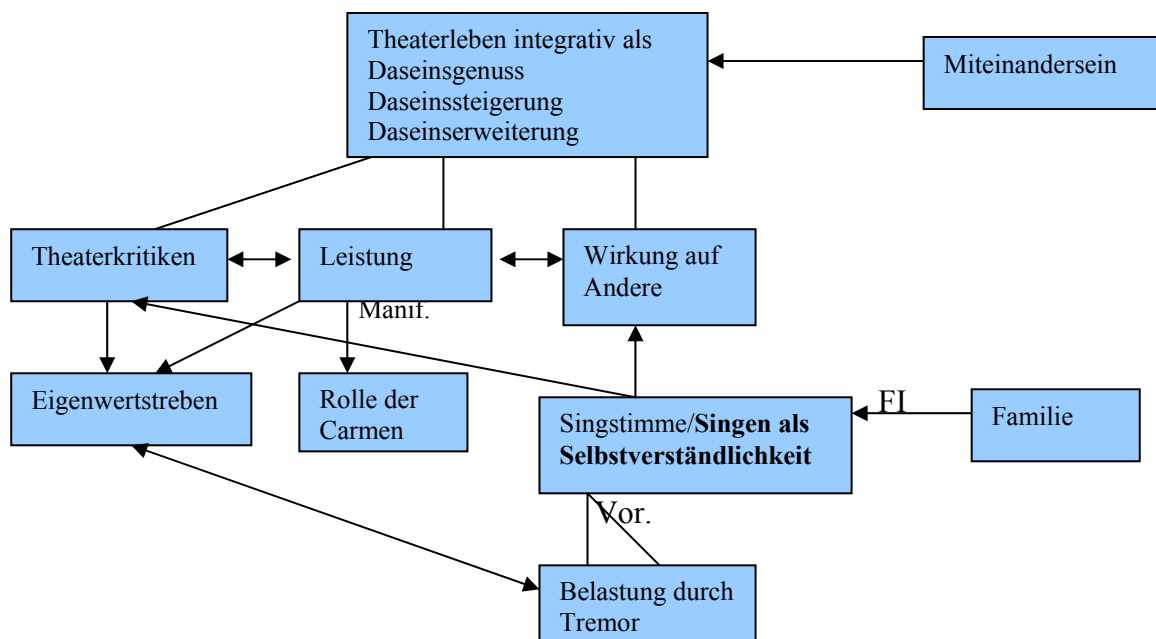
Theaterleben integrativ als
Daseinsgenuss
Daseinssteigerung
Daseinserweiterung

Miteinandersein

Theaterkritiken

Leistung

Wirkung auf Andere

Manif.

Eigenwertstreben

Rolle der Carmen

Singstimme/**Singen als Selbstverständlichkeit**

FI

Familie

Vor.

Belastung durch Tremor